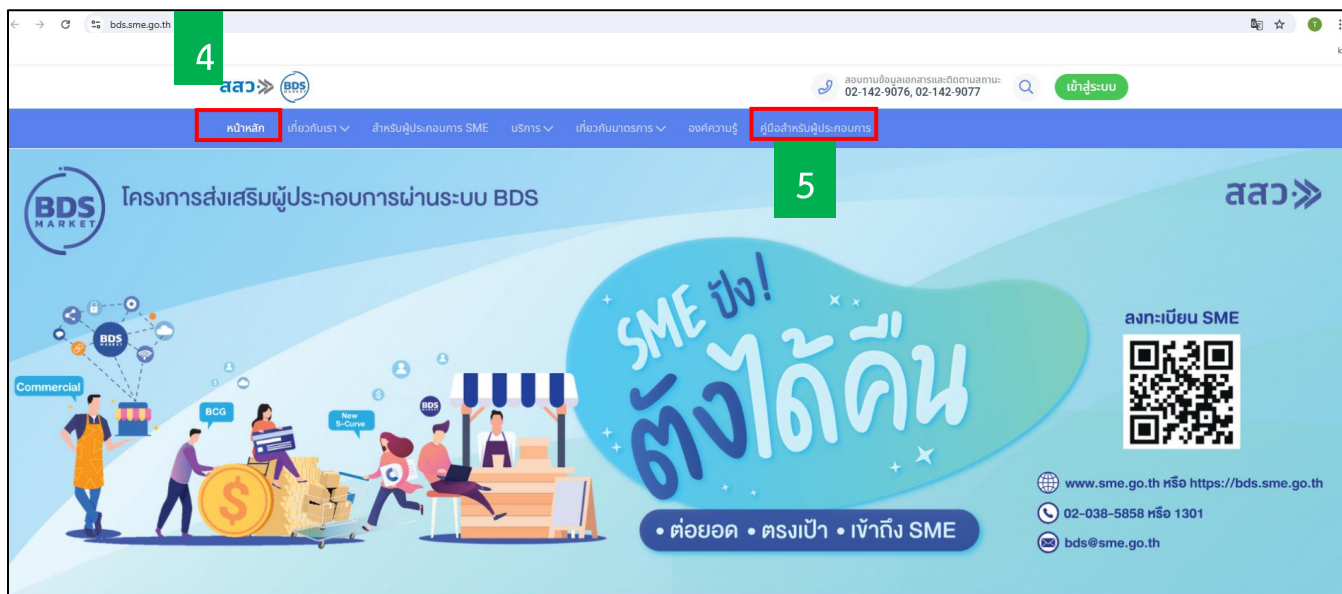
bds.sme.go.th

4

สสว BDS

สอบถามข้อมูลเอกสารและติดตามสถานะ
02-142-9076, 02-142-9077

เข้าสู่ระบบ

หน้าหลัก เกี่ยวกับเรา สำหรับผู้ประกอบการ SME บริการ เกี่ยวกับมาตรการ องค์ความรู้ คู่มือสำหรับผู้ประกอบการ

5

BDS MARKET โครงการส่งเสริมผู้ประกอบการผ่านระบบ BDS

สสว

Commercial

BDS

BCG

New S-Curve

BDS

SME ปัง! ตังได้คืน

• ต่อยอด • ตรงเป้า • เข้าถึง SME

ลงทะเบียน SME

www.sme.go.th หรือ https://bds.sme.go.th

02-038-5858 หรือ 1301

bds@sme.go.th